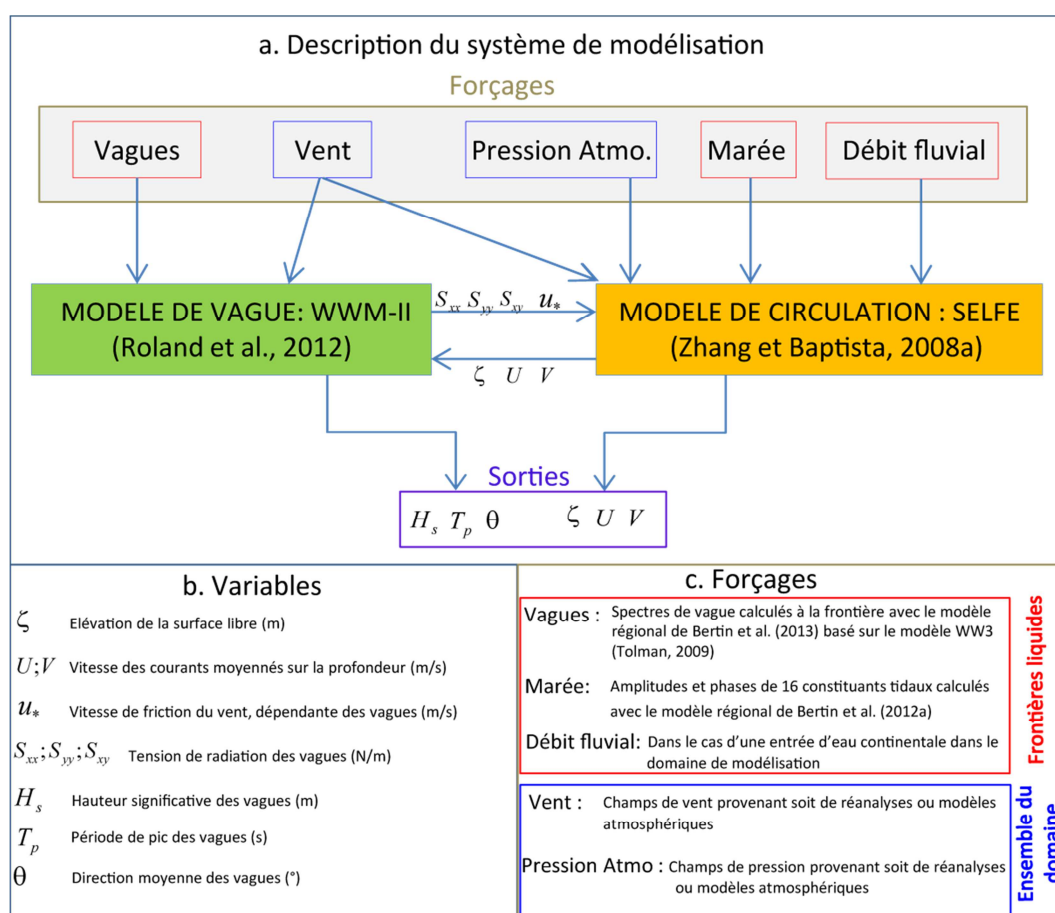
a. Description du système de modélisation

Forçages

Vagues

Vent

Pression Atmo.

Marée

Débit fluvial

MODELE DE VAGUE: WWM-II (Roland et al., 2012)

$S_{xx}$ $S_{yy}$ $S_{xy}$ $u_*$

$\zeta$ $U$ $V$

MODELE DE CIRCULATION : SELFE (Zhang et Baptista, 2008a)

Sorties

$H_s$ $T_p$ $\theta$ $\zeta$ $U$ $V$

b. Variables

$\zeta$ Elévation de la surface libre (m)

$U;V$ Vitesse des courants moyennés sur la profondeur (m/s)

$u_*$ Vitesse de friction du vent, dépendante des vagues (m/s)

$S_{xx};S_{yy};S_{xy}$ Tension de radiation des vagues (N/m)

$H_s$ Hauteur significative des vagues (m)

$T_p$ Période de pic des vagues (s)

$\theta$ Direction moyenne des vagues (°)

c. Forçages

Vagues : Spectres de vague calculés à la frontière avec le modèle régional de Bertin et al. (2013) basé sur le modèle WW3 (Tolman, 2009)

Marée: Amplitudes et phases de 16 constituants tidaux calculés avec le modèle régional de Bertin et al. (2012a)

Débit fluvial: Dans le cas d'une entrée d'eau continentale dans le domaine de modélisation

Frontières liquides

Vent : Champs de vent provenant soit de réanalyses ou modèles atmosphériques

Pression Atmo : Champs de pression provenant soit de réanalyses ou modèles atmosphériques

Ensemble du domaine